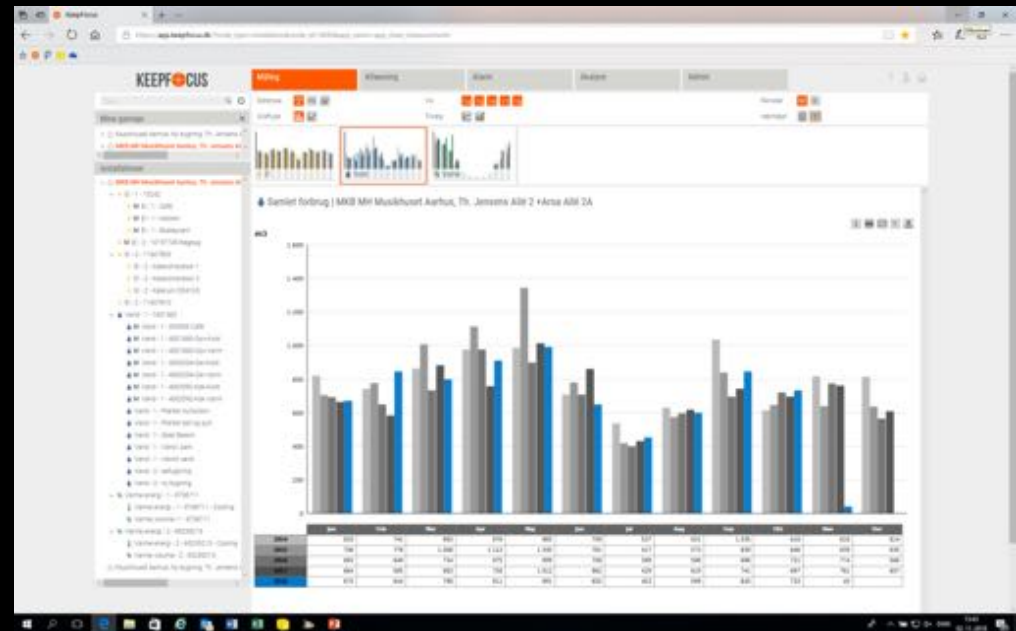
KeepFocus

KEEPFOCUS

Måling

Afregning

Alarm

Analyse

Admin

Mine grupper

Installationer

Samlet forbrug | MKB MH Musikhuset Aarhus, Th. Jensens Allé 2 +Ama Allé 2A

m3

Jan

Feb

Mar

Apr

May

Jun

Jul

Aug

Sep

Okt

Nov

Dec

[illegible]